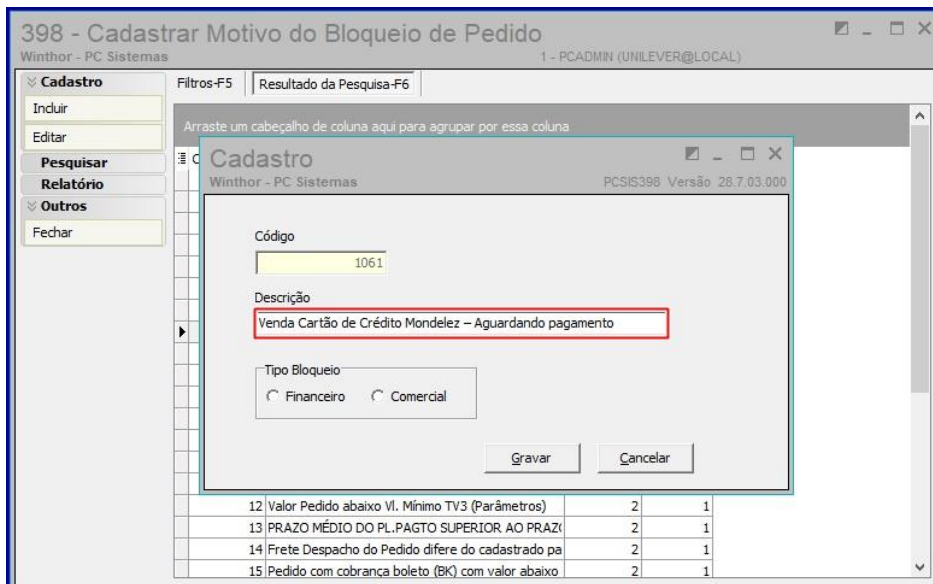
398 - Cadastrar Motivo do Bloqueio de Pedido
Winthor - PC Sistemas
1 - PCADMIN (UNILEVER@LOCAL)

Cadastro
Incluir
Editar
Pesquisar
Relatório
Outros
Fechar

Filtros-F5
Resultado da Pesquisa-F6

Arraste um cabeçalho de coluna aqui para agrupar por essa coluna

Cadastro
Winthor - PC Sistemas
PCSIS398 Versão 28.7.03.000

Código
1061

Descrição
Venda Cartão de Crédito Mondelez – Aguardando pagamento

Tipo Bloqueio
Financeiro
Comercial

Gravar
Cancelar

| 12 | Valor Pedido abaixo Vl. Mínimo TV3 (Parâmetros) | 2 | 1 |
|---|---|---|---|
| 13 | PRAZO MÉDIO DO PL.PAGTO SUPERIOR AO PRAZ( | 2 | 1 |
| 14 | Frete Despacho do Pedido difere do cadastrado pa | 2 | 1 |
| 15 | Pedido com cobrança boleto (BK) com valor abaixo | 2 | 1 |